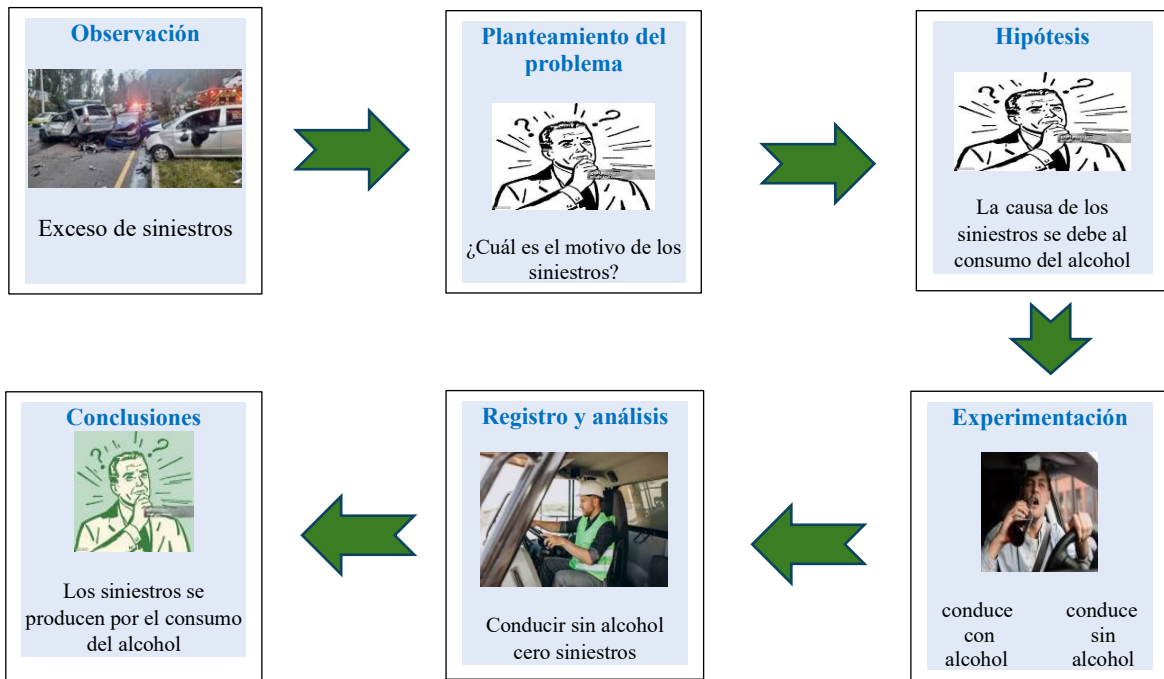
Observación

Exceso de siniestros

Planteamiento del problema

¿Cuál es el motivo de los siniestros?

Hipótesis

La causa de los siniestros se debe al consumo del alcohol

Experimentación

conduce con alcohol

conduce sin alcohol

Registro y análisis

Conducir sin alcohol cero siniestros

Conclusiones

Los siniestros se producen por el consumo del alcohol